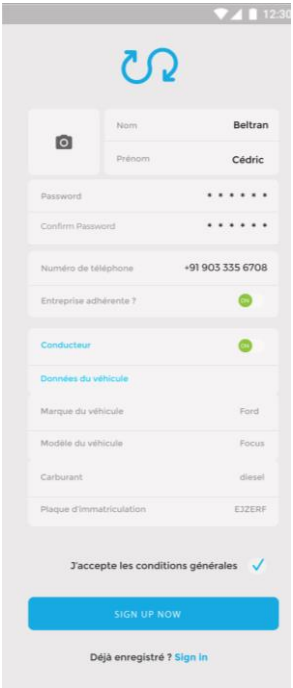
12:30

Nom Beltran

Prénom Cédric

Password ••••••

Confirm Password ••••••

Numéro de téléphone +91 903 335 6708

Entreprise adhérente ? ON

Conducteur ON

Données du véhicule

Marque du véhicule Ford

Modèle du véhicule Focus

Carburant diesel

Plaque d'immatriculation EJZERF

J'accepte les conditions générales

SIGN UP NOW

Déjà enregistré ? Sign in